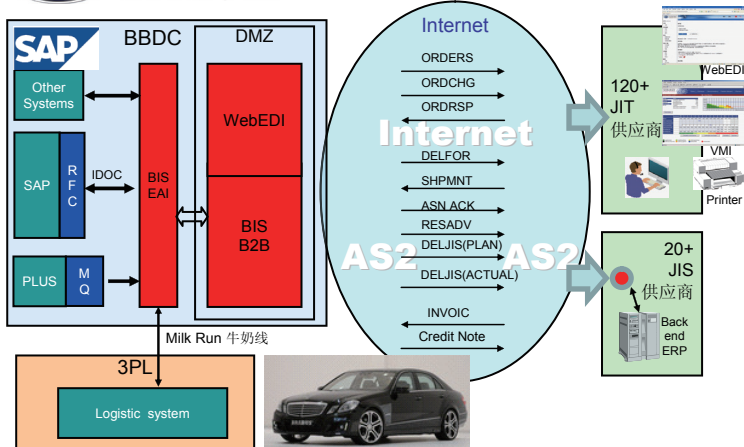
SAP BBDC DMZ

Other Systems

SAP RFC IDOC

BIS EAI

WebEDI

BIS B2B

PLUS MQ

Milk Run 牛奶线

3PL

Logistic system

Internet

ORDERS
ORDCHG
ORDRSP
Internet
DELFOR
SHPMNT
ASN ACK
RESADV
AS2 DELJIS(PLAN) AS2
DELJIS(ACTUAL)
INVOIC
Credit Note

120+ JIT 供应商

WebEDI

VMI

Printer

20+ JIS 供应商

Back end ERP